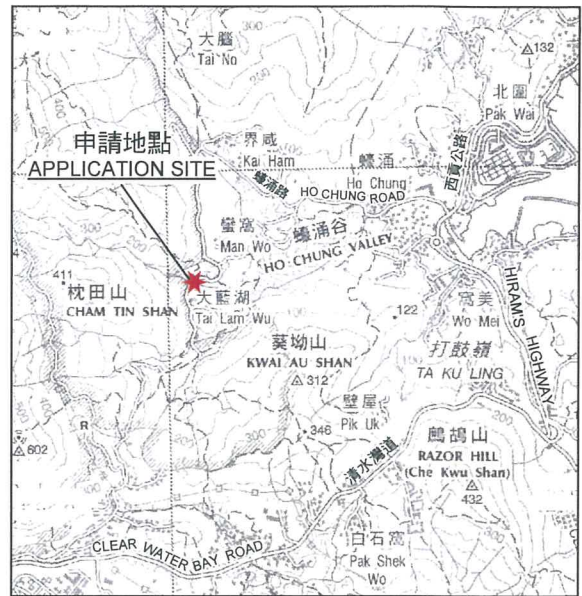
大腦
Tai No

△132

北圍
Pak Wai

申請地點
APPLICATION SITE

界咸
Kai Ham

蠔涌
Ho Chung

蠔涌路
HO CHUNG ROAD

西貢公路

蠔涌谷
HO CHUNG VALLEY

螢窩
Man Wo

411

枕田山
CHAM TIN SHAN

大藍湖
Tai Lam Wu

HIRAM'S HIGHWAY

122

窩美
Wo Mei

葵坳山
KWAI AU SHAN

△312

打鼓嶺
TA KU LING

壁屋
Pik Uk

346

R

△602

清水灣道

鵰鴣山
RAZOR HILL
(Che Kwu Shan)

△432

CLEAR WATER BAY ROAD

白石窩
Pak Shek Wo

300

400

200